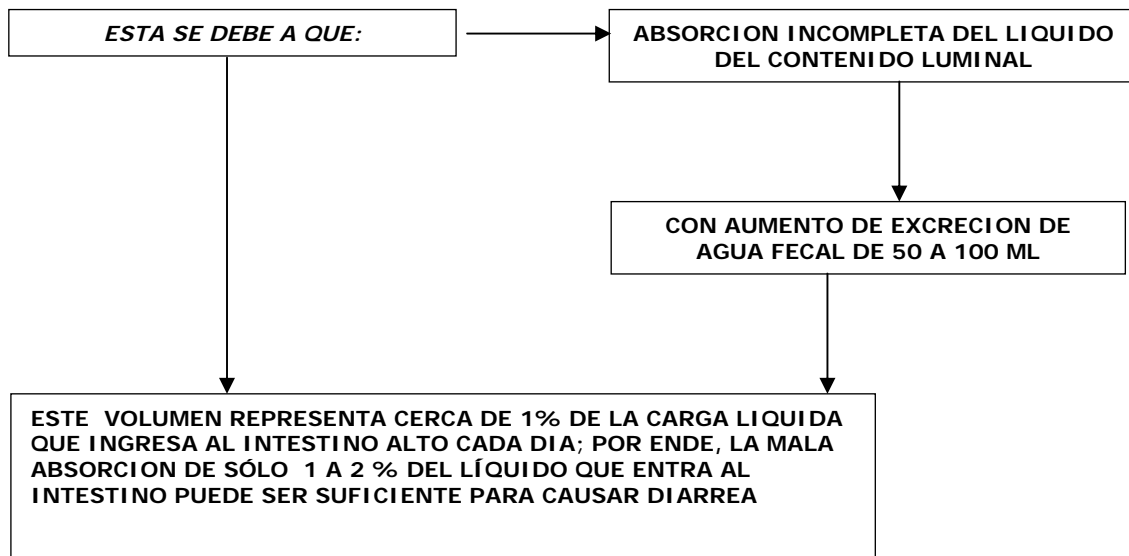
ESTA SE DEBE A QUE:

ABSORCION INCOMPLETA DEL LIQUIDO DEL CONTENIDO LUMINAL

CON AUMENTO DE EXCRECION DE AGUA FECAL DE 50 A 100 ML

ESTE VOLUMEN REPRESENTA CERCA DE 1% DE LA CARGA LIQUIDA QUE INGRESA AL INTESTINO ALTO CADA DIA; POR ENDE, LA MALA ABSORCION DE SÓLO 1 A 2 % DEL LÍQUIDO QUE ENTRA AL INTESTINO PUEDE SER SUFICIENTE PARA CAUSAR DIARREA